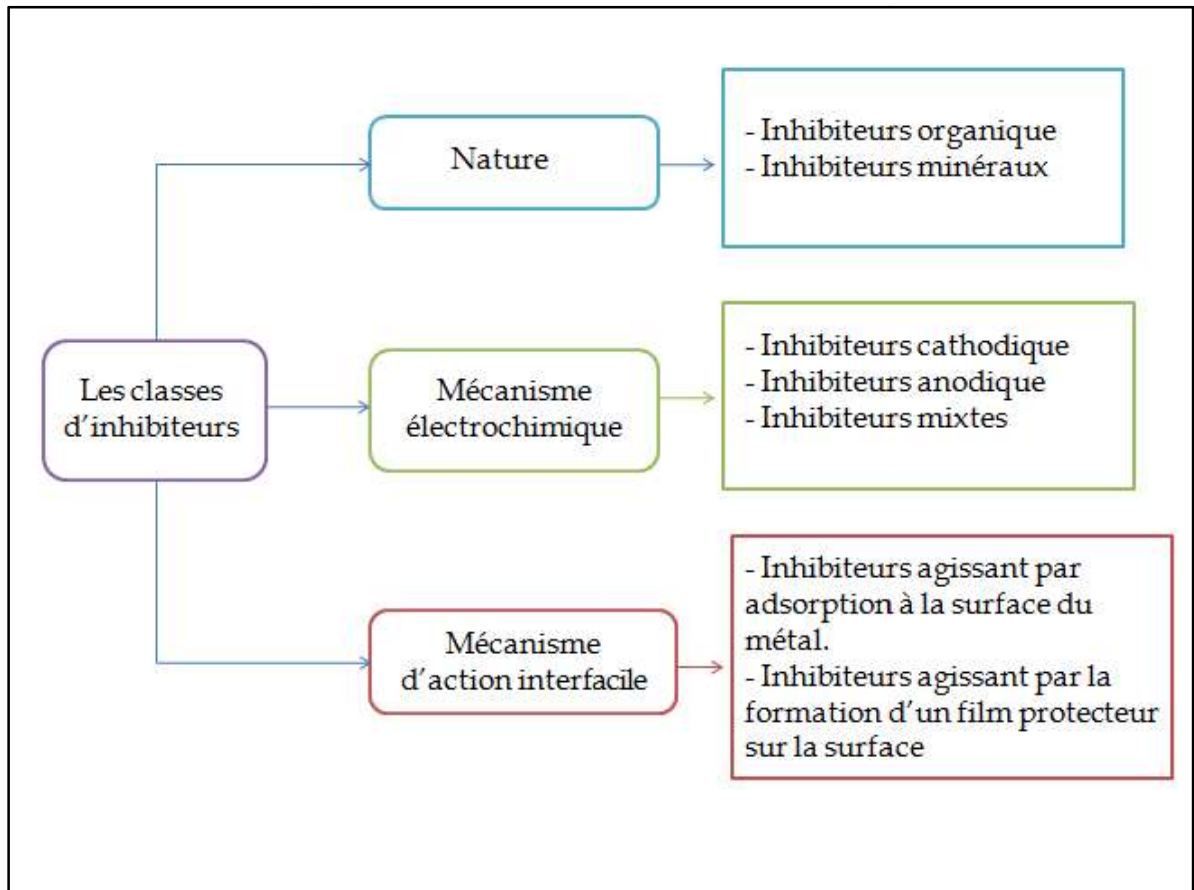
Les classes d'inhibiteurs

Nature

- Inhibiteurs organique
- Inhibiteurs minéraux

Mécanisme électrochimique

- Inhibiteurs cathodique
- Inhibiteurs anodique
- Inhibiteurs mixtes

Mécanisme d'action interfacile

- Inhibiteurs agissant par adsorption à la surface du métal.
- Inhibiteurs agissant par la formation d'un film protecteur sur la surface